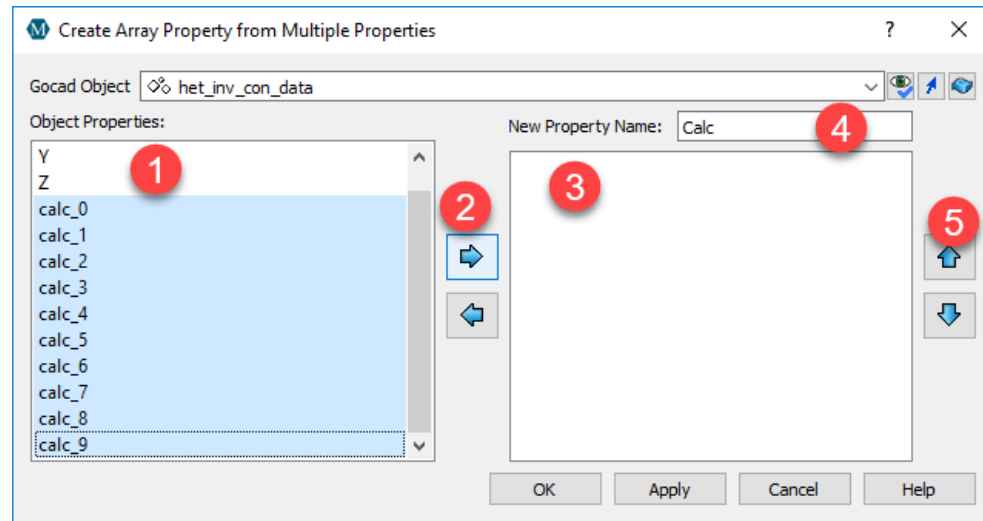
Create Array Property from Multiple Properties

?

Gocad Object het_inv_con_data

Object Properties:

Y
Z
calc_0
calc_1
calc_2
calc_3
calc_4
calc_5
calc_6
calc_7
calc_8
calc_9

1

2

New Property Name: Calc

3

4

5

OK Apply Cancel Help